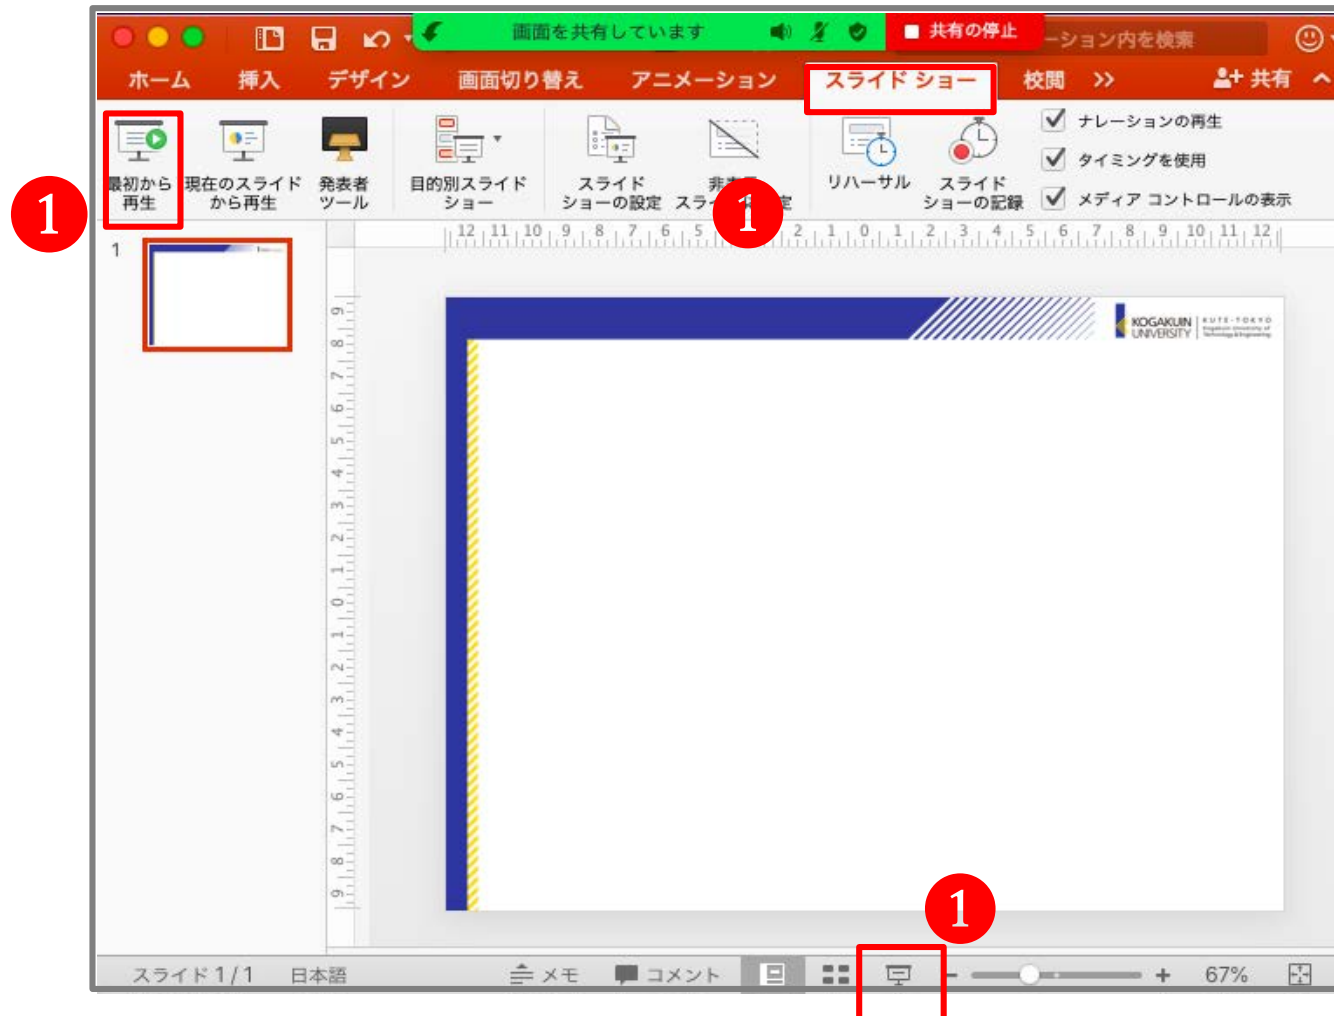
画面を共有しています

共有の停止

ーション内を検索

ホーム 挿入 デザイン 画面切り替え アニメーション スライド ショー 校閲 >> 共有

最初から再生

現在のスライドから再生

発表者ツール

目的別スライドショー

スライドショーの設定

スラ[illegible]

非表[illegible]定

リハーサル

スライドショーの記録

ナレーションの再生

タイミングを使用

メディア コントロールの表示

1

1

1

1

12 11 10 9 8 7 6 5 2 1 0 1 2 3 4 5 6 7 8 9 10 11 12

9 8 7 6 5 4 3 2 1 0 1 2 3 4 5 6 7 8 9

KOGAKUIN UNIVERSITY

KUTE-TOKYO

スライド 1 / 1 日本語 メモ コメント 67%